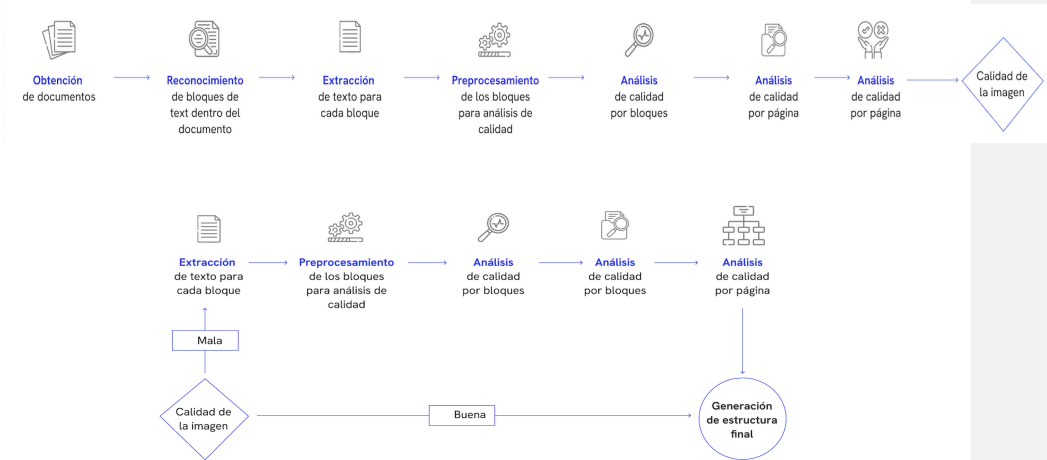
**Obtención** de documentos

**Reconocimiento** de bloques de text dentro del documento

**Extracción** de texto para cada bloque

**Preprocesamiento** de los bloques para análisis de calidad

**Análisis** de calidad por bloques

**Análisis** de calidad por página

**Análisis** de calidad por página

Calidad de la imagen

**Extracción** de texto para cada bloque

**Preprocesamiento** de los bloques para análisis de calidad

**Análisis** de calidad por bloques

**Análisis** de calidad por bloques

**Análisis** de calidad por página

Mala

Calidad de la imagen

Buena

**Generación de estructura final**